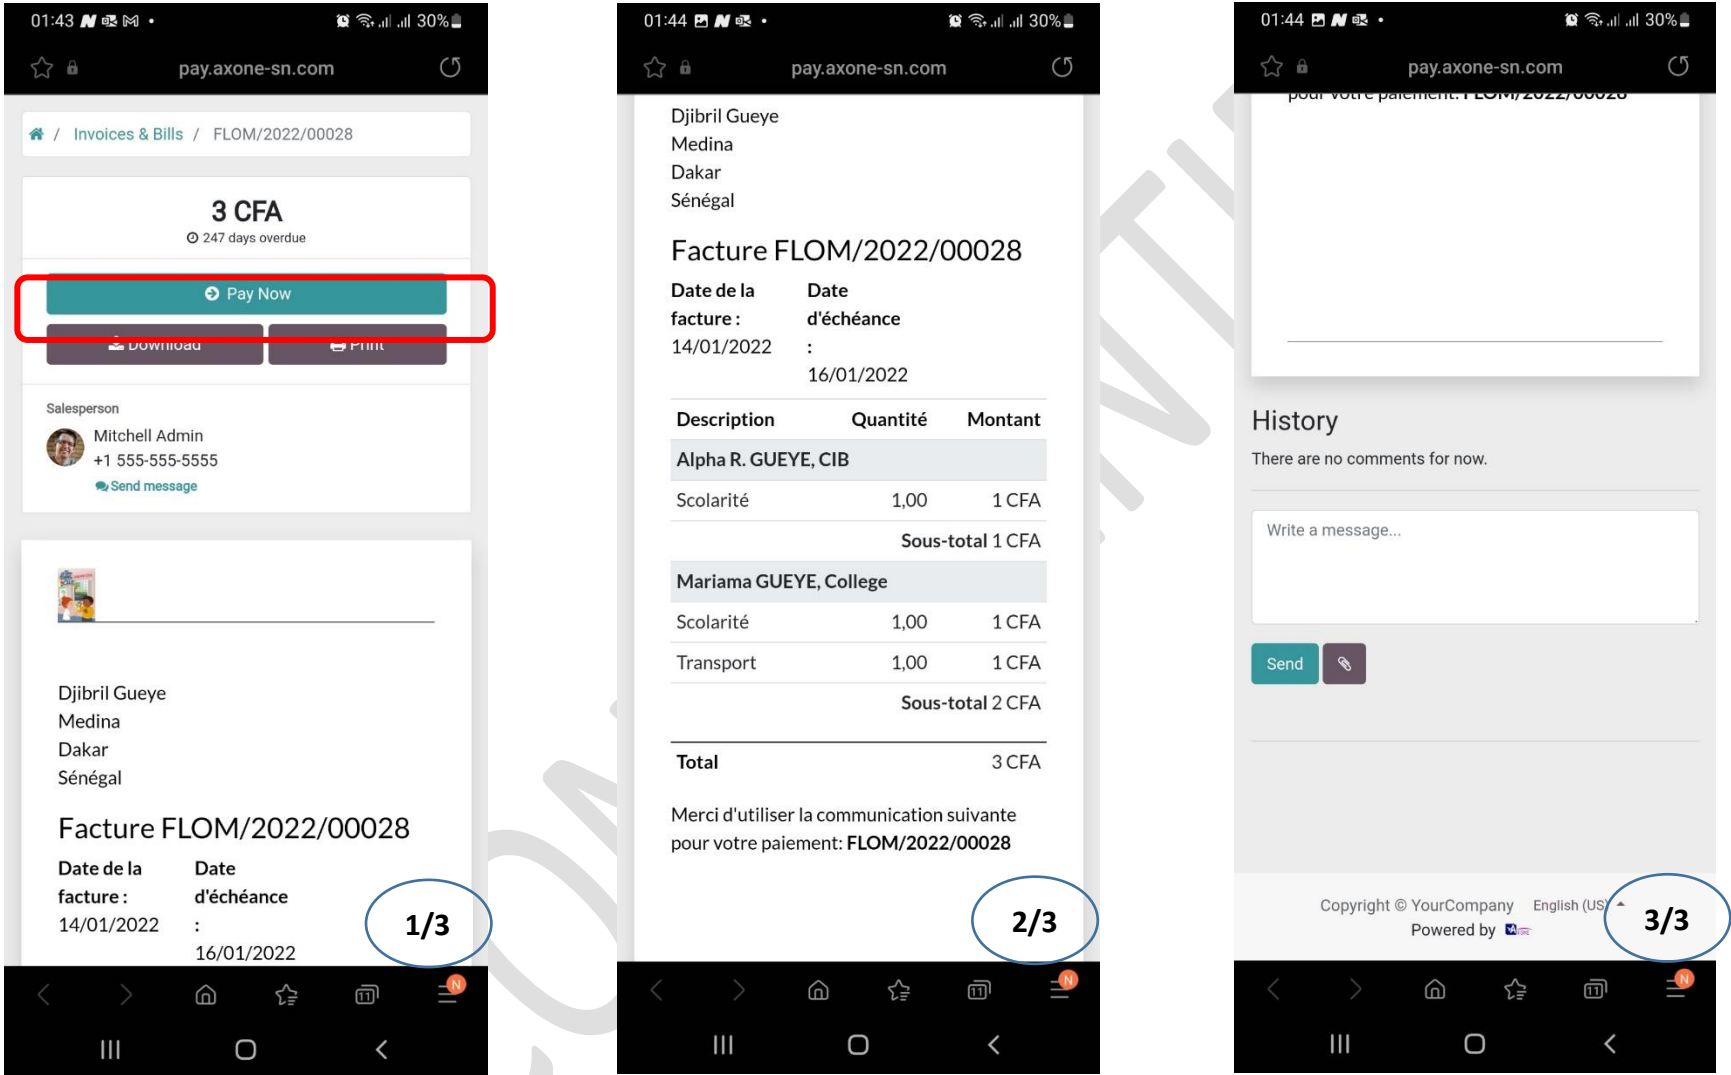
01:43 30%

pay.axone-sn.com

Invoices & Bills / FLOM/2022/00028

3 CFA
247 days overdue

Pay Now

Download Print

Salesperson
Mitchell Admin
+1 555-555-5555
Send message

Djibril Gueye
Medina
Dakar
Sénégal

Facture FLOM/2022/00028

Date de la facture : 14/01/2022
Date d'échéance : 16/01/2022

1/3

01:44 30%

pay.axone-sn.com

Djibril Gueye
Medina
Dakar
Sénégal

Facture FLOM/2022/00028

Date de la facture : 14/01/2022
Date d'échéance : 16/01/2022

| Description | Quantité | Montant |
|---|---|---|
| Alpha R. GUEYE, CIB | | |
| Scolarité | 1,00 | 1 CFA |
| | Sous-total | 1 CFA |
| Mariama GUEYE, College | | |
| Scolarité | 1,00 | 1 CFA |
| Transport | 1,00 | 1 CFA |
| | Sous-total | 2 CFA |
| Total | | 3 CFA |

Merci d'utiliser la communication suivante pour votre paiement: FLOM/2022/00028

2/3

01:44 30%

pay.axone-sn.com

pour votre paiement: FLOM/2022/00028

History
There are no comments for now.

Write a message...

Send

Copyright © YourCompany English (US)
Powered by

3/3